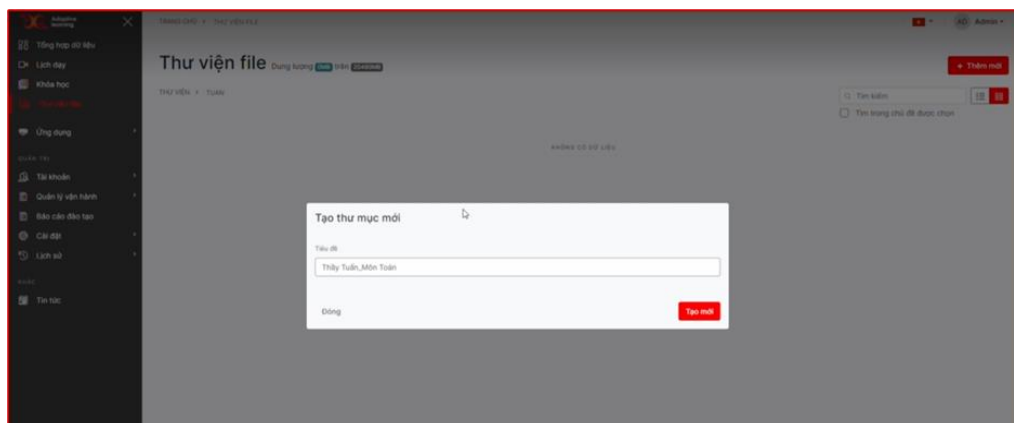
Adaptive learning

Tổng hợp dữ liệu
Lịch dạy
Khóa học
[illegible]
Ứng dụng
QUẢN TRỊ
Tài khoản
Quản lý vận hành
Báo cáo đào tạo
Cài đặt
Lịch sử
KHÁC
Tin tức

TRANG CHỦ > THƯ VIỆN FILE

AD Admin

Thư viện file Dung lượng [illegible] trên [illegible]

+ Thêm mới

THƯ VIỆN > TOÁN

Tìm kiếm
Tìm trong chủ đề được chọn

KHÔNG CÓ DỮ LIỆU

Tạo thư mục mới

Tiêu đề

Thầy Tuấn_Môn Toán

Đóng

Tạo mới